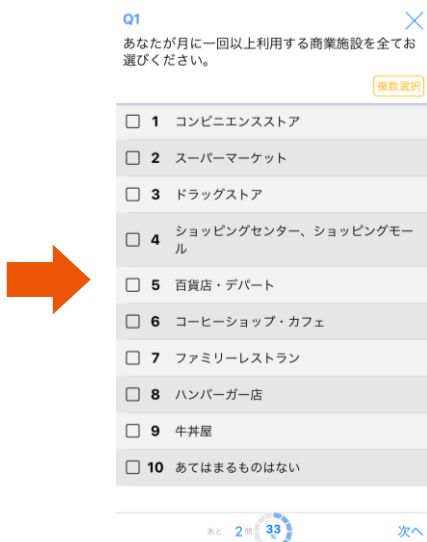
Q1
あなたが月に一回以上利用する商業施設を全てお選びください。

複数選択

1 コンビニエンスストア
2 スーパーマーケット
3 ドラッグストア
4 ショッピングセンター、ショッピングモール
5 百貨店・デパート
6 コーヒーショップ・カフェ
7 ファミリーレストラン
8 ハンバーガー店
9 牛丼屋
10 あてはまるものはない

あと 2問 33

次へ